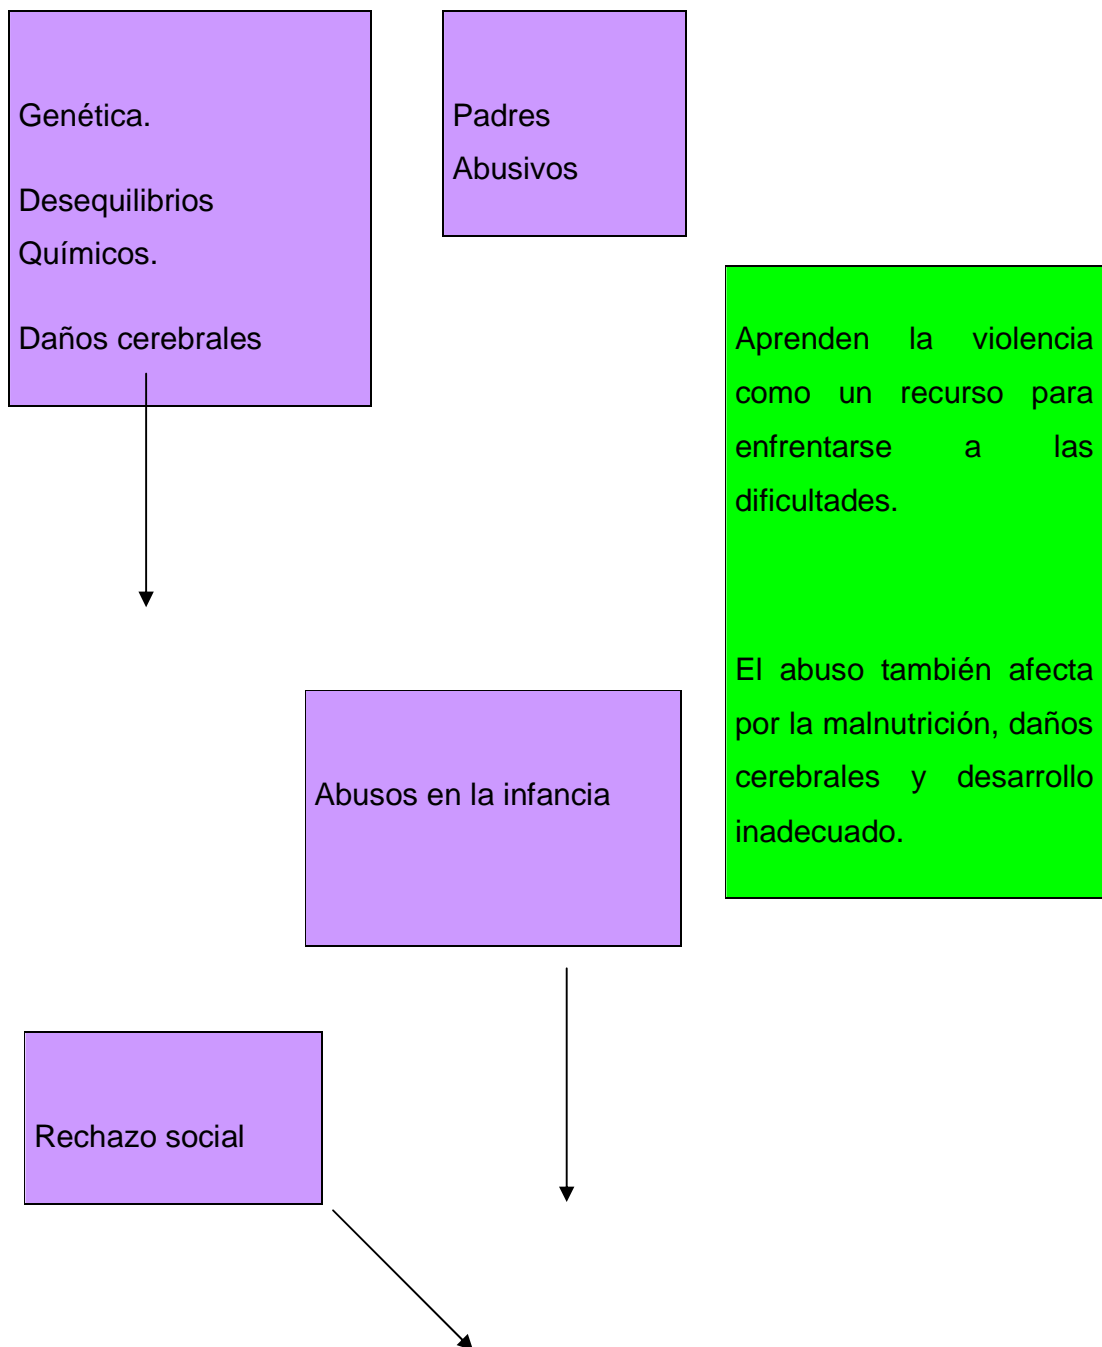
Genética.

Desequilibrios Químicos.

Daños cerebrales

Padres Abusivos

Aprenden la violencia como un recurso para enfrentarse a las dificultades.

El abuso también afecta por la malnutrición, daños cerebrales y desarrollo inadecuado.

Abusos en la infancia

Rechazo social